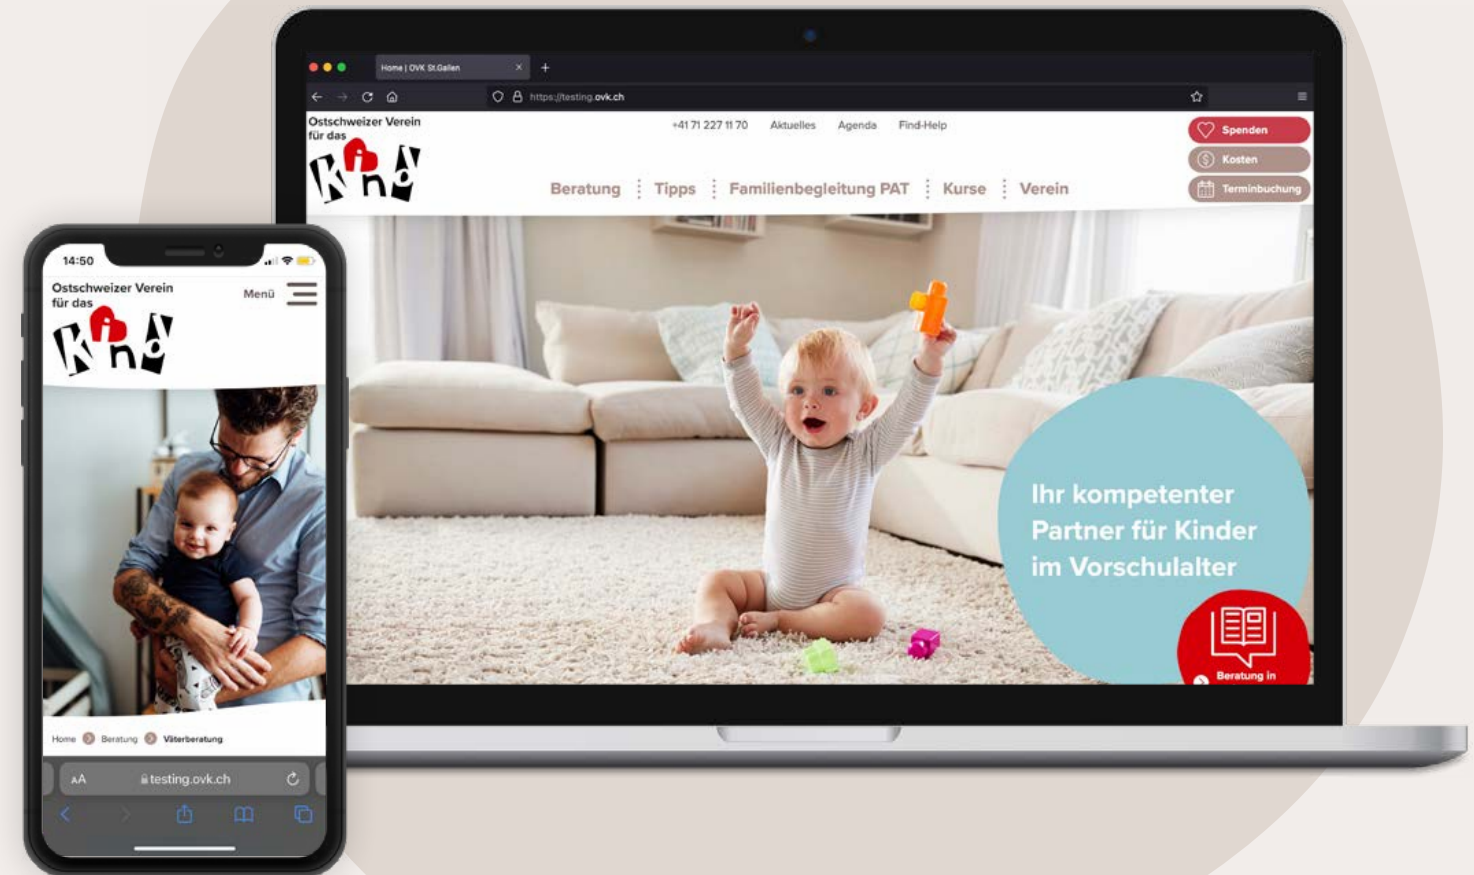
Home | OVK St.Gallen

https://testing.ovk.ch

Ostschweizer Verein für das Kind

+41 71 227 11 70 Aktuelles Agenda Find-Help

Spenden

Kosten

Terminbuchung

Beratung Tipps Familienbegleitung PAT Kurse Verein

Ihr kompetenter Partner für Kinder im Vorschulalter

Beratung in

14:50

Ostschweizer Verein für das Kind

Menü

Home Beratung Väterberatung

AA testing.ovk.ch